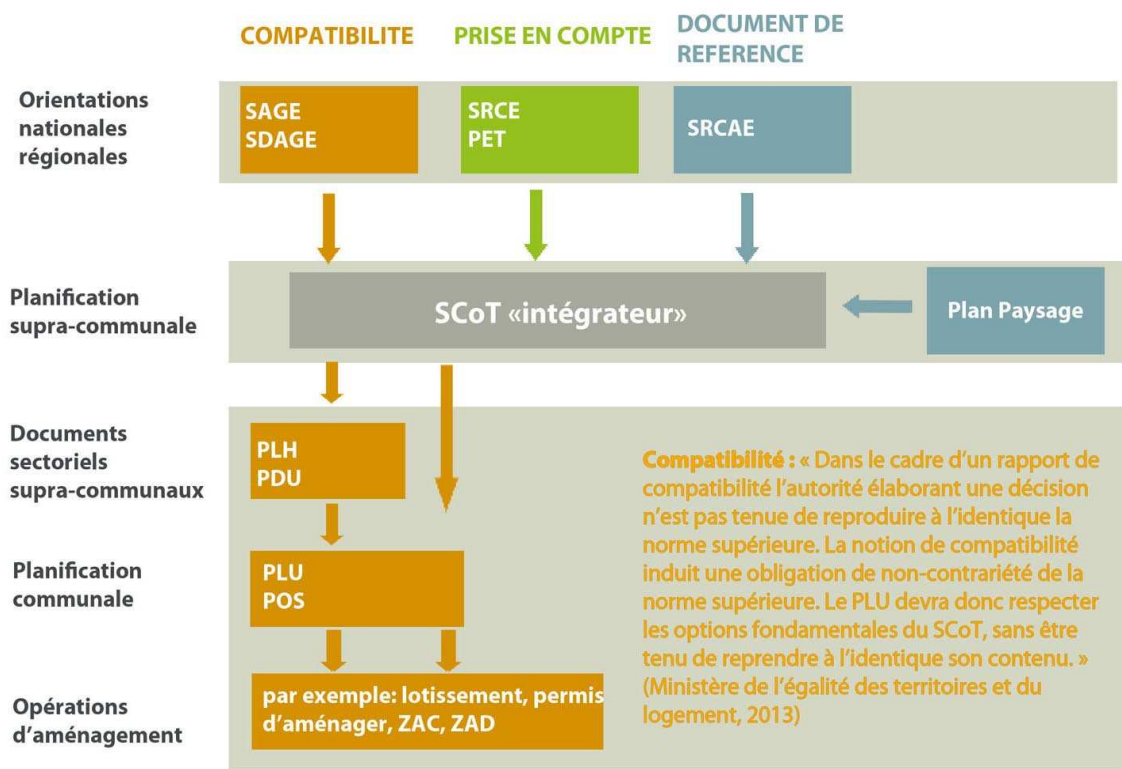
COMPATIBILITE
PRISE EN COMPTE
DOCUMENT DE REFERENCE

Orientations nationales régionales

SAGE
SDAGE

SRCE
PET

SRCAE

Planification supra-communale

SCoT «intégrateur»

Plan Paysage

Documents sectoriels supra-communaux

PLH
PDU

Planification communale

PLU
POS

Opérations d'aménagement

par exemple: lotissement, permis d'aménager, ZAC, ZAD

Compatibilité : « Dans le cadre d'un rapport de compatibilité l'autorité élaborant une décision n'est pas tenue de reproduire à l'identique la norme supérieure. La notion de compatibilité induit une obligation de non-contrariété de la norme supérieure. Le PLU devra donc respecter les options fondamentales du SCoT, sans être tenu de reprendre à l'identique son contenu. » (Ministère de l'égalité des territoires et du logement, 2013)